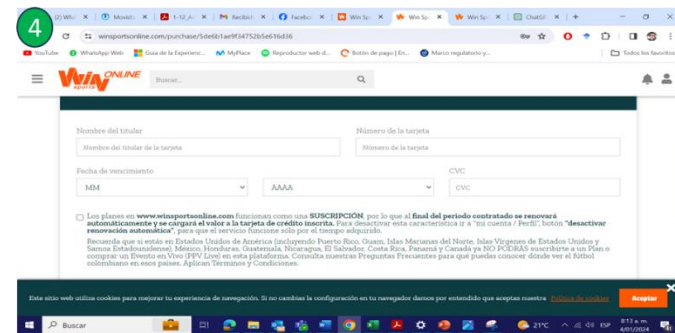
4

(2) Wh | Monito | 1-12_A | Recibid | Facebo | Win Sp | Win Sp | Win Sp | ChatGP | +

winsportsonline.com/purchase/5de6b1ae9f34752b5e616d36

YouTube | WhatsApp Web | Guía de la Experienc... | MyPlace | Reproductor web d... | Botón de pago | En... | Marco regulatorio y... | Todos los favoritos

Win ONLINE sports

Buscar...

Nombre del titular

Nombre del titular de la tarjeta

Número de la tarjeta

Número de la tarjeta

Fecha de vencimiento

MM

AAAA

CVC

CVC

Los planes en **www.winsportsonline.com** funcionan como una **SUSCRIPCIÓN**, por lo que al **final del periodo contratado se renovará automáticamente y se cargará el valor a la tarjeta de crédito inscrita**. Para desactivar esta característica ir a "mi cuenta / Perfil", botón "**desactivar renovación automática**", para que el servicio funcione sólo por el tiempo adquirido.
Recuerda que si estás en Estados Unidos de América (incluyendo Puerto Rico, Guam, Islas Marianas del Norte, Islas Vírgenes de Estados Unidos y Samoa Estadounidense), México, Honduras, Guatemala, Nicaragua, El Salvador, Costa Rica, Panamá y Canadá ya NO PODRÁS suscribirte a un Plan o comprar un Evento en Vivo (PPV Live) en esta plataforma. Consulta nuestras Preguntas Frecuentes para que puedas conocer dónde ver el fútbol colombiano en esos países. Aplican Términos y Condiciones.

Este sitio web utiliza cookies para mejorar tu experiencia de navegación. Si no cambias la configuración en tu navegador damos por entendido que aceptas nuestra Política de cookies

Aceptar

Buscar

21°C ESP 8:13 a. m. 4/01/2024